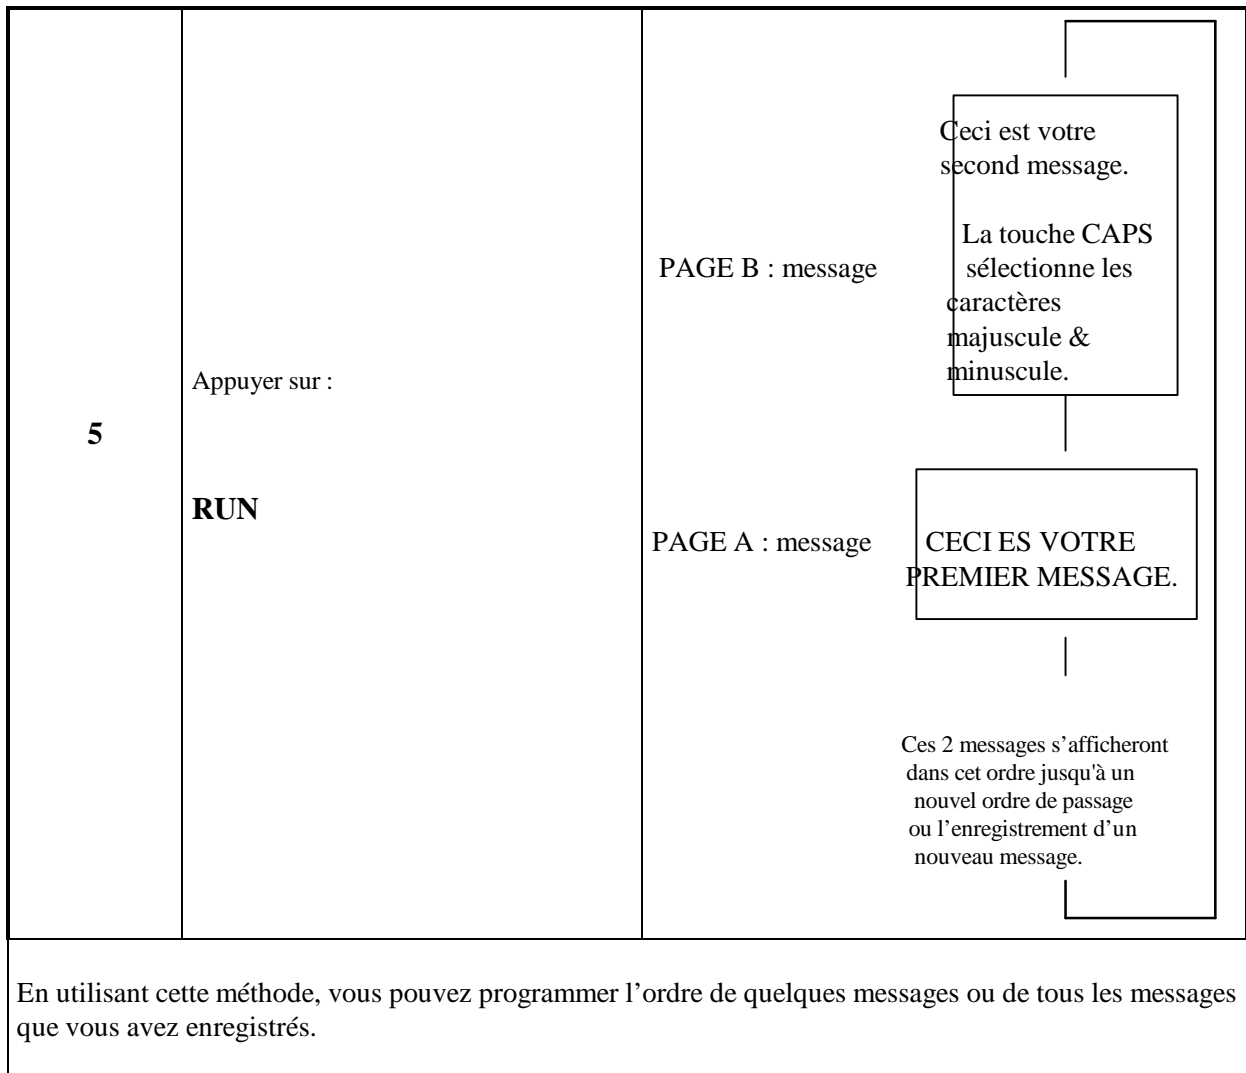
| 5 | Appuyer sur : **RUN** | PAGE B : message — Ceci est votre second message. La touche CAPS sélectionne les caractères majuscule & minuscule. PAGE A : message — CECI ES VOTRE PREMIER MESSAGE. Ces 2 messages s'afficheront dans cet ordre jusqu'à un nouvel ordre de passage ou l'enregistrement d'un nouveau message. |
|---|---|---|

En utilisant cette méthode, vous pouvez programmer l'ordre de quelques messages ou de tous les messages que vous avez enregistrés.